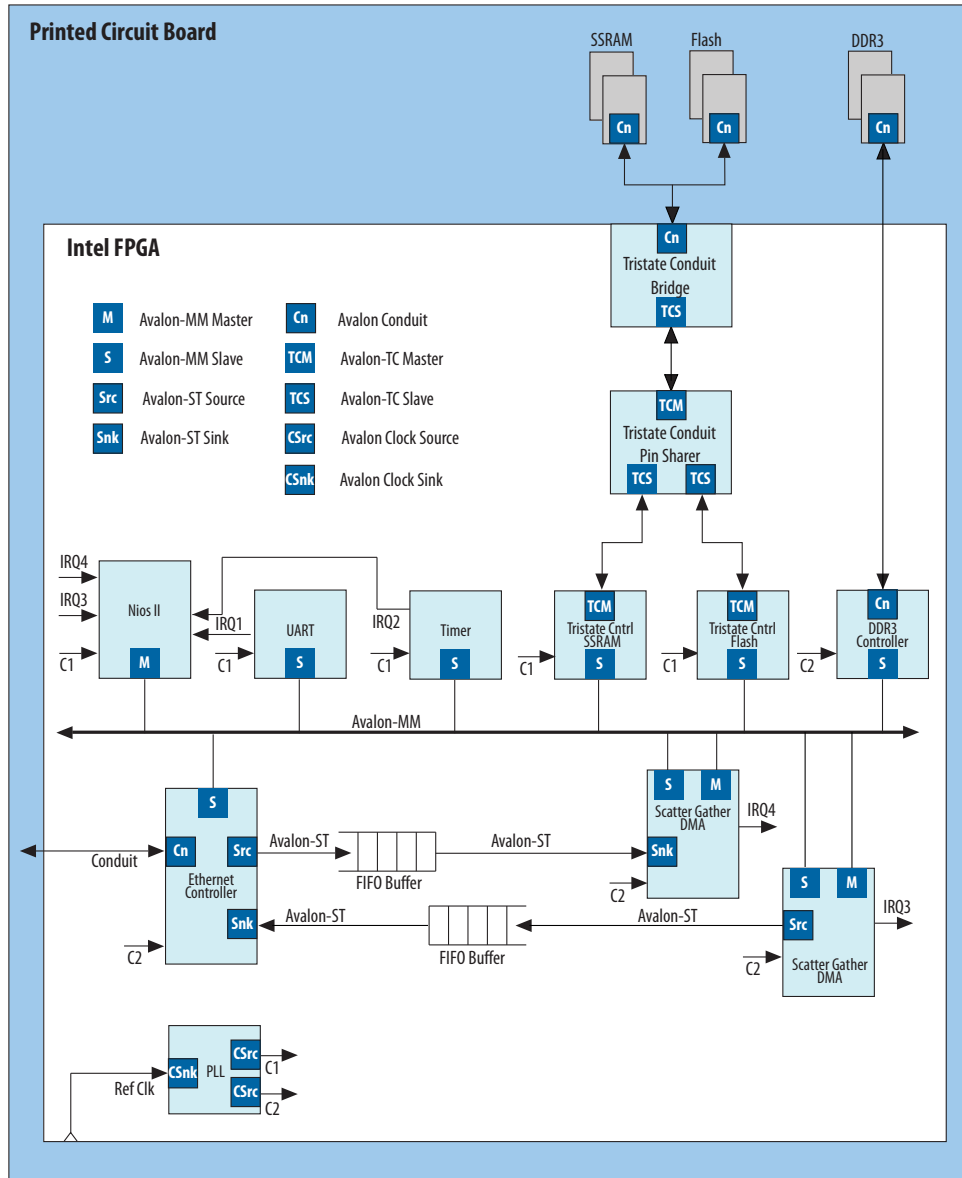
Printed Circuit Board

SSRAM
Cn

Flash
Cn

DDR3
Cn

Intel FPGA

Cn
Tristate Conduit Bridge
TCS

M Avalon-MM Master
S Avalon-MM Slave
Src Avalon-ST Source
Snk Avalon-ST Sink
Cn Avalon Conduit
TCM Avalon-TC Master
TCS Avalon-TC Slave
CSrc Avalon Clock Source
CSnk Avalon Clock Sink

TCM
Tristate Conduit Pin Sharer
TCS TCS

IRQ4
IRQ3
Nios II
M
C1

IRQ1
UART
S
C1

IRQ2
Timer
S
C1

TCM
Tristate Cntrl SSRAM
S
C1

TCM
Tristate Cntrl Flash
S
C1

Cn
DDR3 Controller
S
C2

Avalon-MM

S
Cn
Src
Ethernet Controller
Snk
C2

Conduit

Avalon-ST
FIFO Buffer
Avalon-ST

S M
Scatter Gather DMA
Snk
IRQ4
C2

Avalon-ST
FIFO Buffer
Avalon-ST

S M
Src
Scatter Gather DMA
IRQ3
C2

Ref Clk
CSnk
PLL
CSrc
C1
CSrc
C2